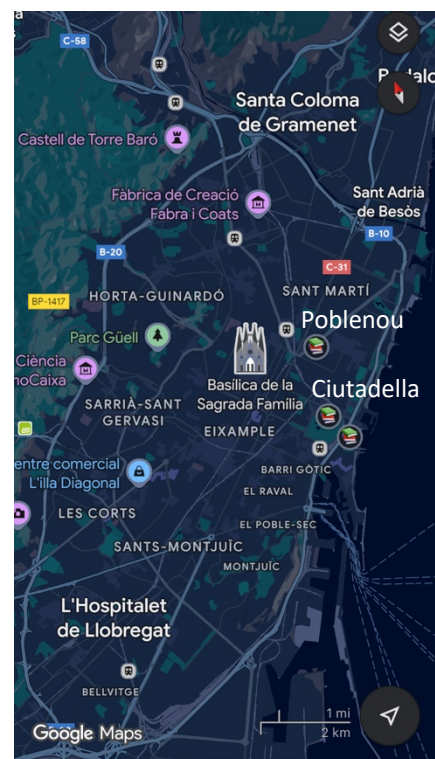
a
s
C-58
B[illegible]alo
Santa Coloma de Gramenet
Castell de Torre Baró
Fàbrica de Creació Fabra i Coats
Sant Adrià de Besòs
B-10
B-20
C-31
BP-1417
HORTA-GUINARDÓ
SANT MARTÍ
Poblenou
Parc Güell
Ciència
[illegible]oCaixa
Basílica de la Sagrada Família
Ciutadella
SARRIÀ-SANT GERVASI
EIXAMPLE
BARRI GÒTIC
entre comercial L'illa Diagonal
EL RAVAL
LES CORTS
EL POBLE-SEC
SANTS-MONTJUÏC
MONTJUÏC
L'Hospitalet de Llobregat
BELLVITGE
Google Maps
1 mi
2 km